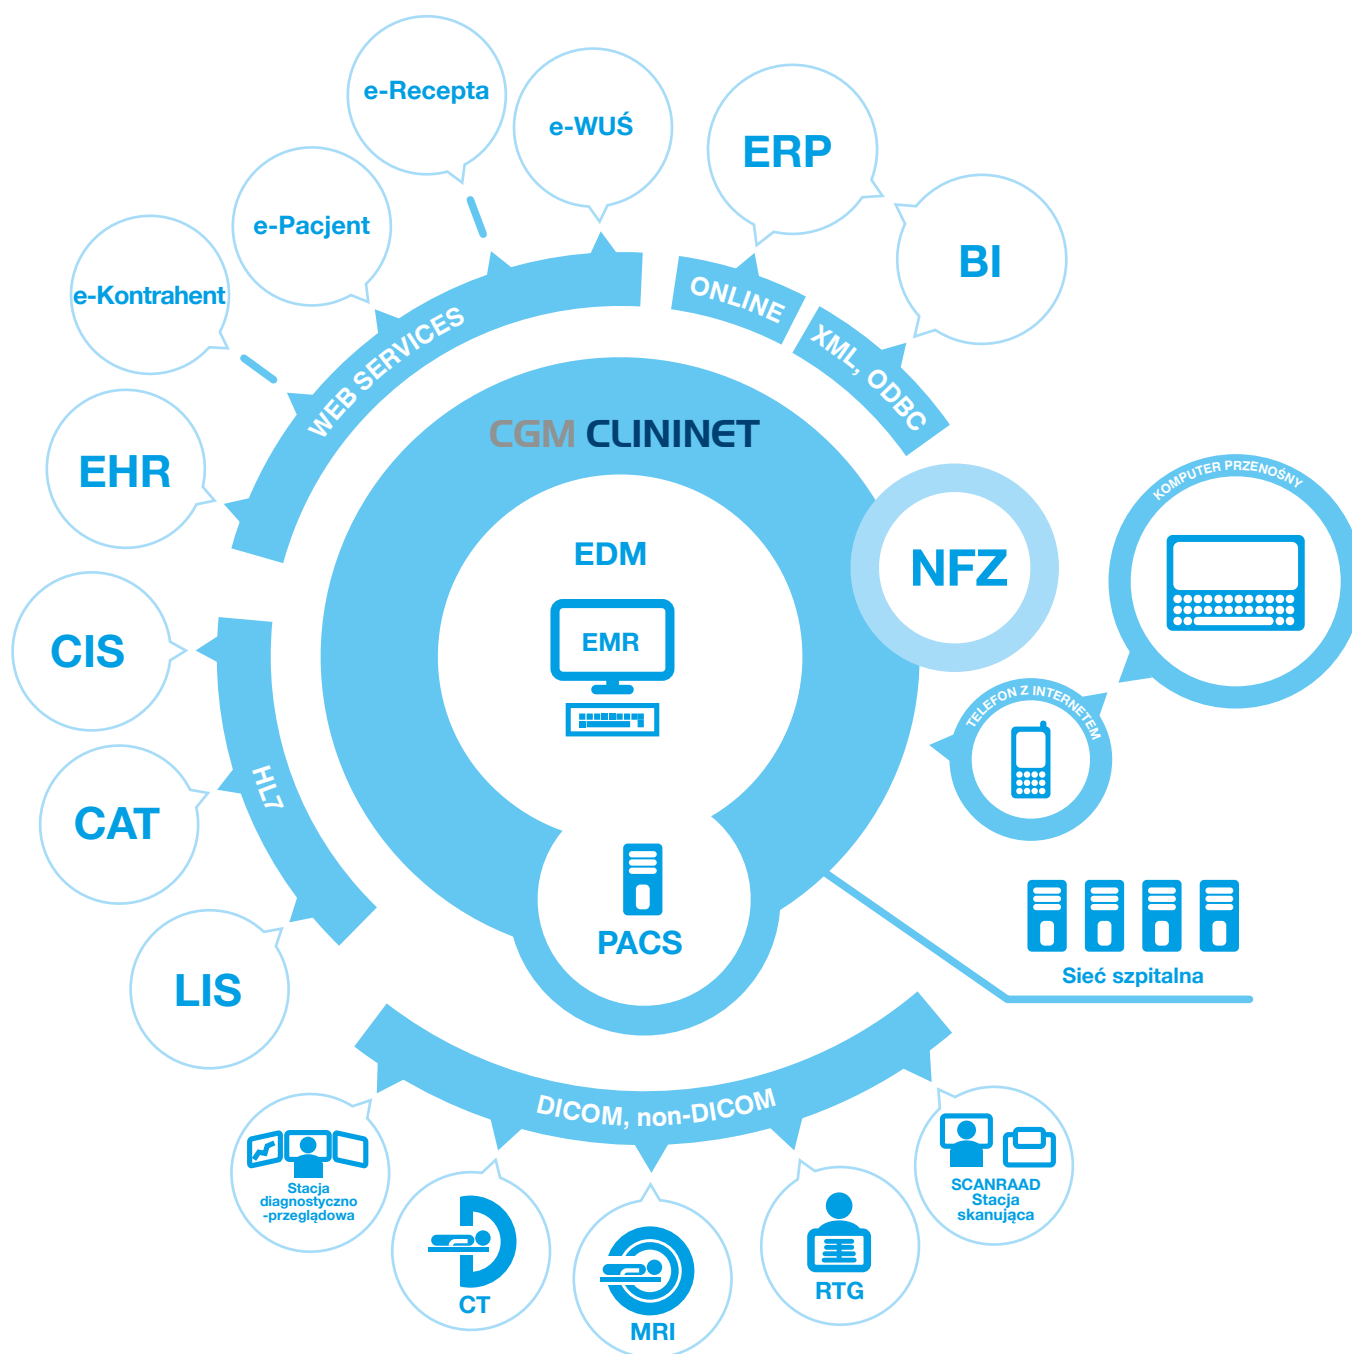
e-Recepta

e-WUŚ

ERP

BI

e-Pacjent

e-Kontrahent

WEB SERVICES

ONLINE

XML, ODBC

EHR

CGM CLININET

NFZ

KOMPUTER PRZENOŚNY

EDM

EMR

CIS

TELEFON Z INTERNETEM

HL7

CAT

PACS

LIS

Sieć szpitalna

DICOM, non-DICOM

Stacja diagnostyczno -przeglądowa

SCANRAAD Stacja skanująca

CT

MRI

RTG